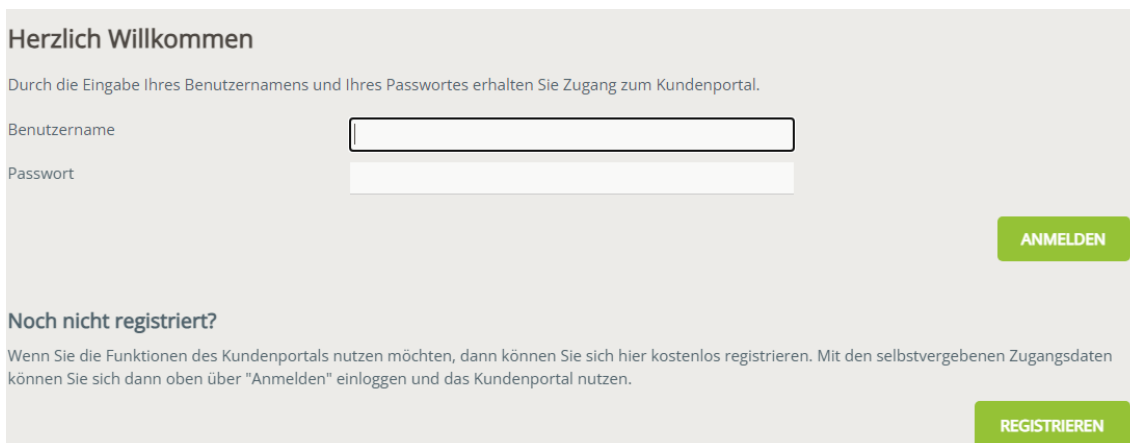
Herzlich Willkommen

Durch die Eingabe Ihres Benutzernamens und Ihres Passwortes erhalten Sie Zugang zum Kundenportal.

Benutzername

Passwort

ANMELDEN

Noch nicht registriert?

Wenn Sie die Funktionen des Kundenportals nutzen möchten, dann können Sie sich hier kostenlos registrieren. Mit den selbstvergebenen Zugangsdaten können Sie sich dann oben über "Anmelden" einloggen und das Kundenportal nutzen.

REGISTRIEREN